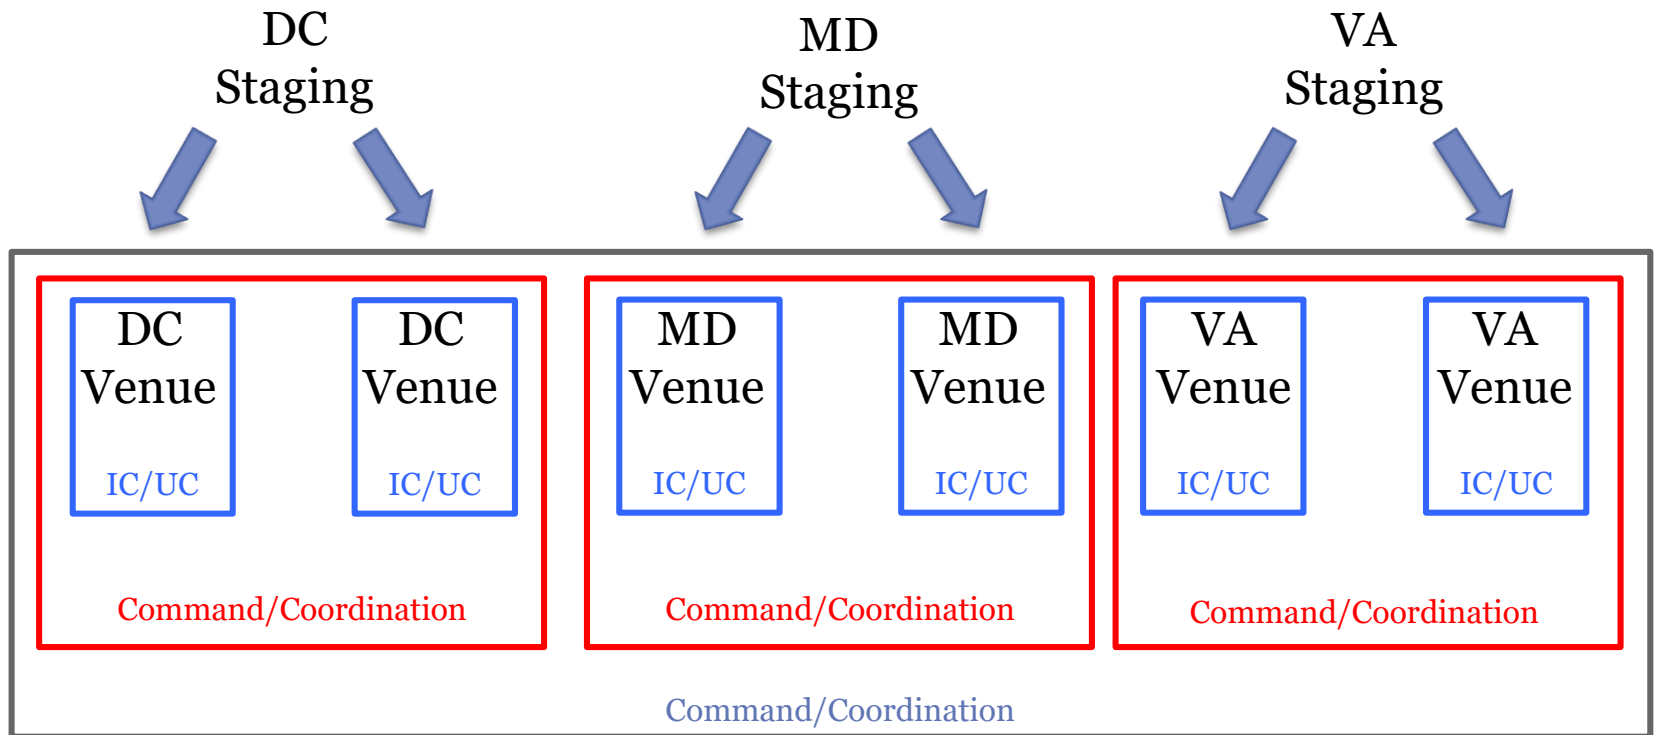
DC Staging

MD Staging

VA Staging

DC Venue

IC/UC

DC Venue

IC/UC

Command/Coordination

MD Venue

IC/UC

MD Venue

IC/UC

Command/Coordination

VA Venue

IC/UC

VA Venue

IC/UC

Command/Coordination

Command/Coordination